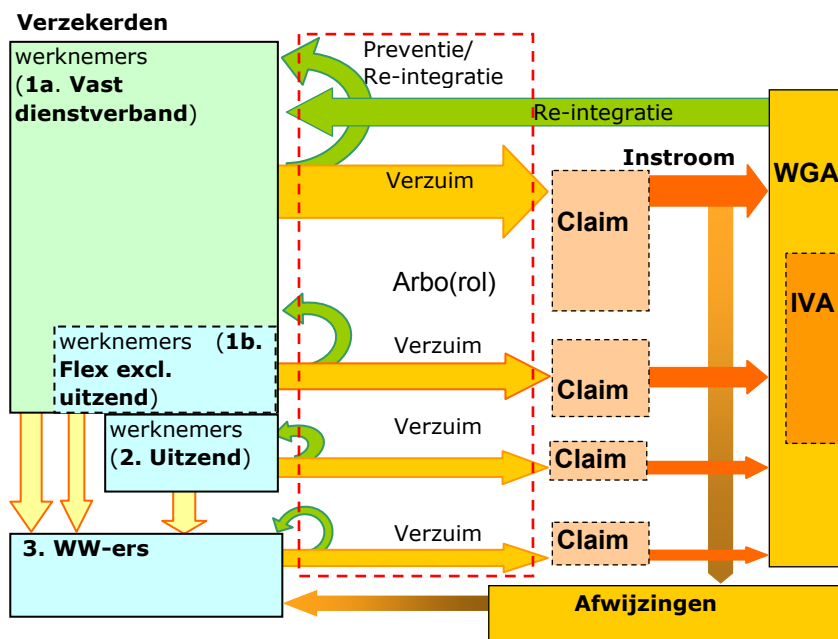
Verzekerden

werknemers (1a. Vast dienstverband)

Preventie/ Re-integratie

Re-integratie

Verzuim

Instroom

WGA

Claim

Arbo(rol)

IVA

werknemers (1b. Flex excl. uitzend)

Verzuim

Claim

werknemers (2. Uitzend)

Verzuim

Claim

3. WW-ers

Verzuim

Claim

Afwijzingen